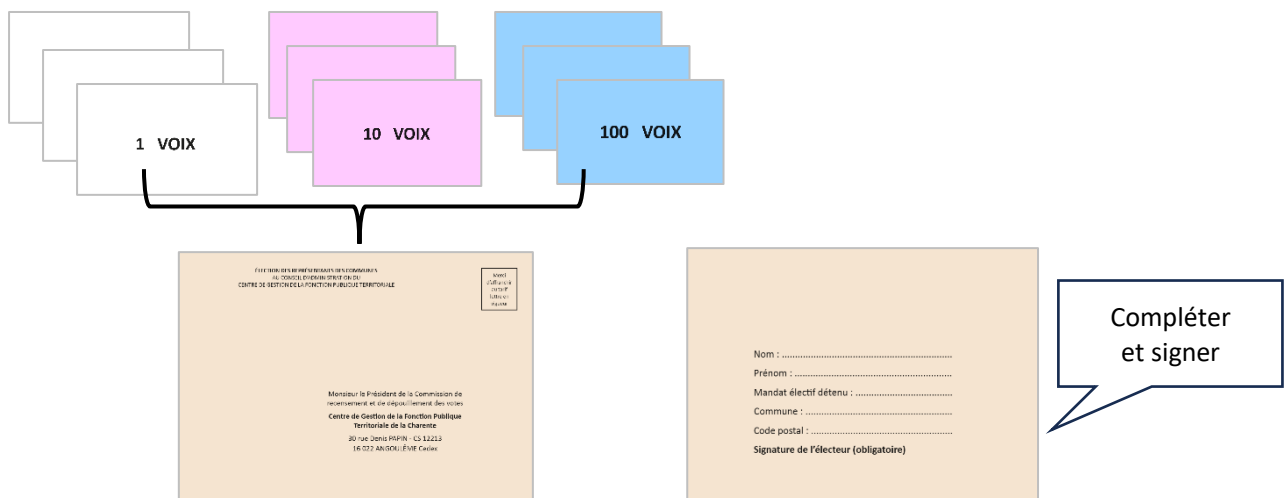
1 VOIX

10 VOIX

100 VOIX

ELECTION DES REPRESENTANTS DES COMMUNES AU CONSEIL D'ADMINISTRATION DU CENTRE DE GESTION DE LA FONCTION PUBLIQUE TERRITORIALE

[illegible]

Monsieur le Président de la Commission de recensement et de dépouillement des votes
Centre de Gestion de la Fonction Publique Territoriale de la Charente
30 rue Denis PAPIN - CS 12213
16 022 ANGOULÊME Cedex

Nom : ..........................................................
Prénom : ......................................................
Mandat électif détenu : ...................................
Commune : ...................................................
Code postal : ................................................
Signature de l'électeur (obligatoire)

Compléter et signer